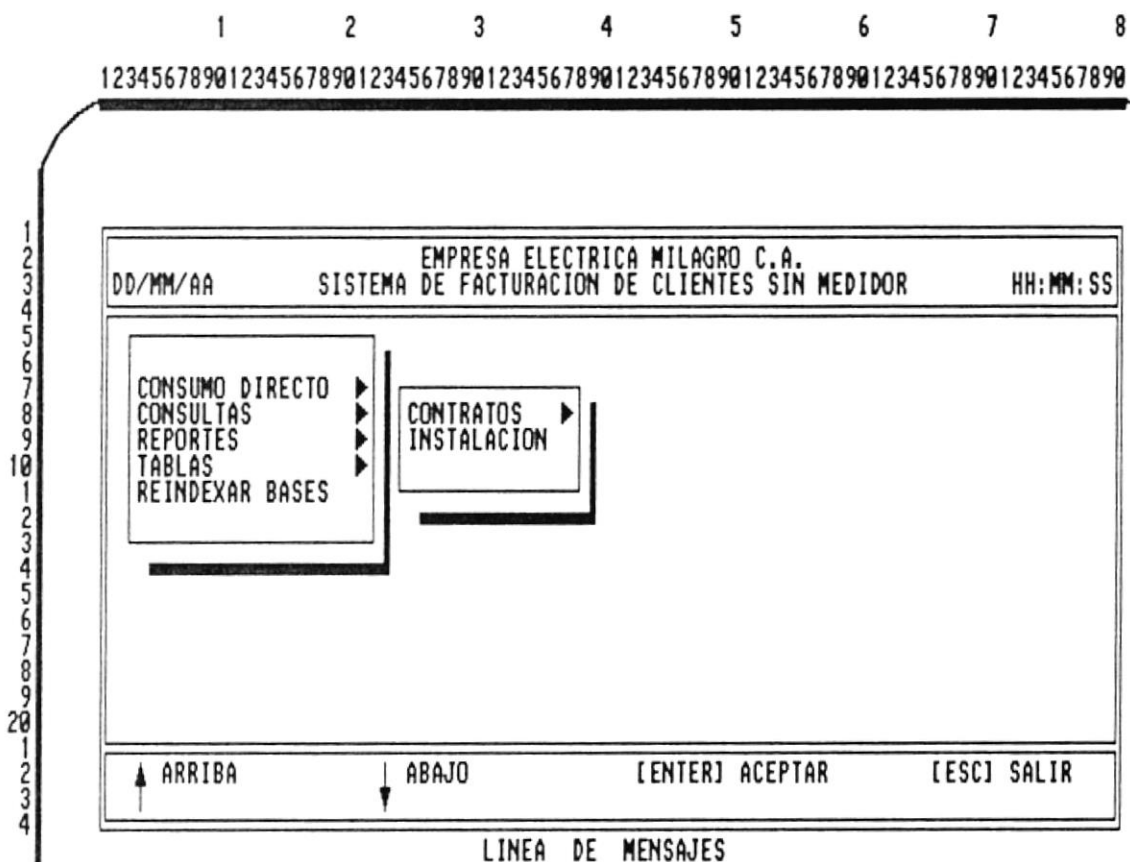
1 2 3 4 5 6 7 8
12345678901234567890123456789012345678901234567890123456789012345678901234567890

1
2
3
4
5
6
7
8
9
10
1
2
3
4
5
6
7
8
9
20
1
2
3
4

EMPRESA ELECTRICA MILAGRO C.A.
DD/MM/AA SISTEMA DE FACTURACION DE CLIENTES SIN MEDIDOR HH:MM:SS

CONSUMO DIRECTO ▶
CONSULTAS ▶
REPORTES ▶
TABLAS ▶
REINDEXAR BASES

CONTRATOS ▶
INSTALACION

ARRIBA ABAJO [ENTER] ACEPTAR [ESC] SALIR

LINEA DE MENSAJES